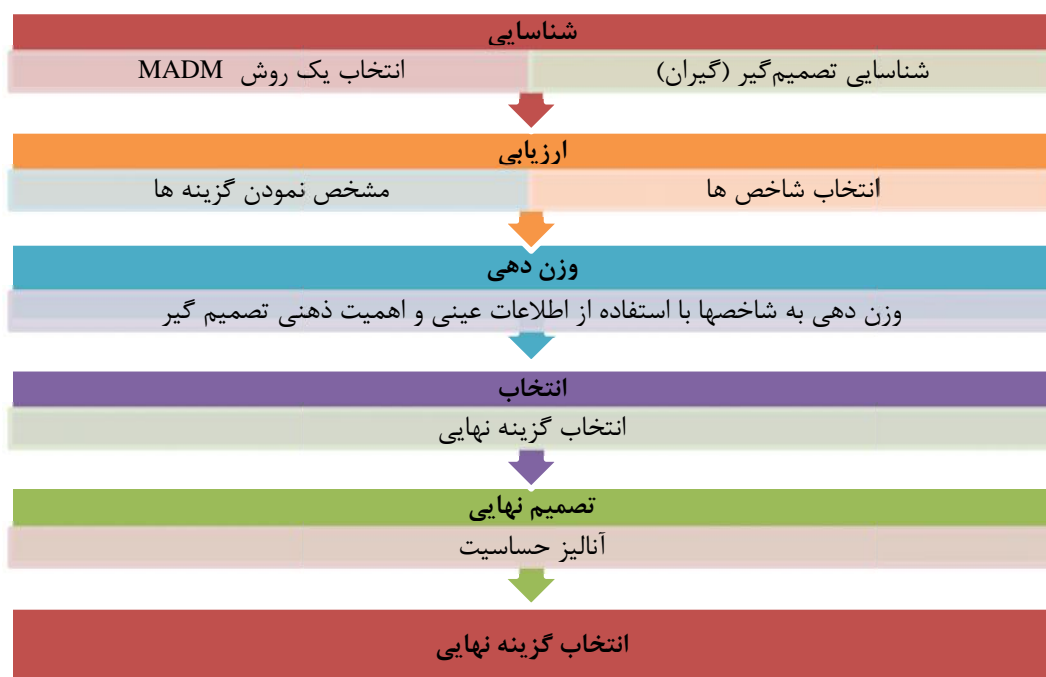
شناسایی

شناسایی تصمیم‌گیر (گیران)

انتخاب یک روش MADM

ارزیابی

انتخاب شاخص ها

مشخص نمودن گزینه ها

وزن دهی

وزن دهی به شاخصها با استفاده از اطلاعات عینی و اهمیت ذهنی تصمیم گیر

انتخاب

انتخاب گزینه نهایی

تصمیم نهایی

آنالیز حساسیت

انتخاب گزینه نهایی